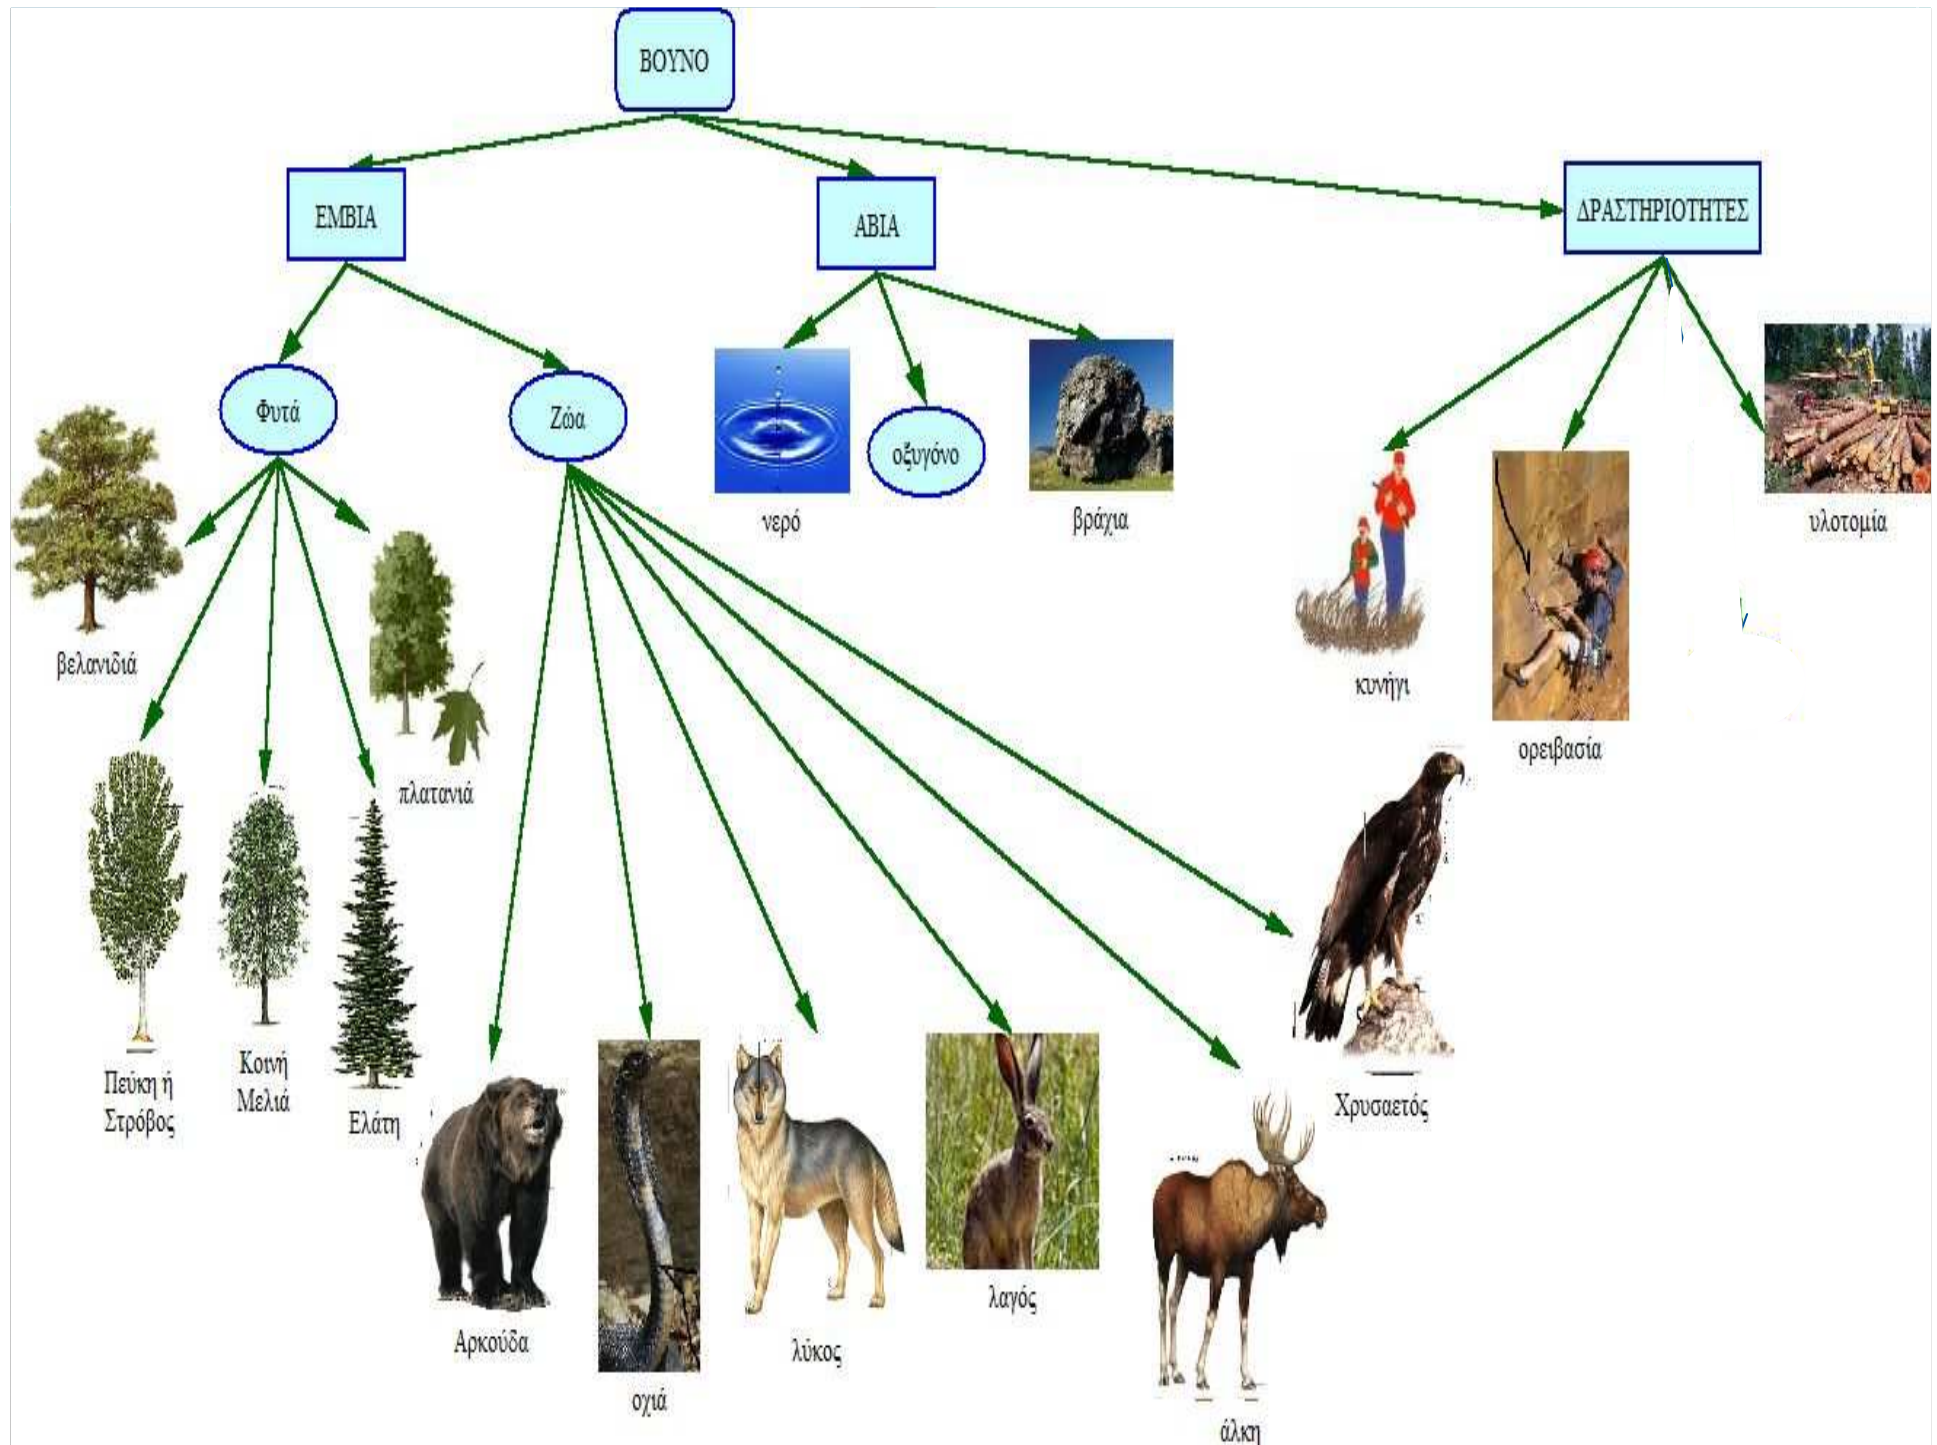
ΒΟΥΝΟ

ΕΜΒΙΑ

ΑΒΙΑ

ΔΡΑΣΤΗΡΙΟΤΗΤΕΣ

Φυτά

Ζώα

νερό

οξυγόνο

βράχια

κυνήγι

ορειβασία

υλοτομία

βελανιδιά

πλατανιά

Πεύκη ή Στρόβος

Κοινή Μελιά

Ελάτη

Αρκούδα

οχιά

λύκος

λαγός

άλκη

Χρυσαετός